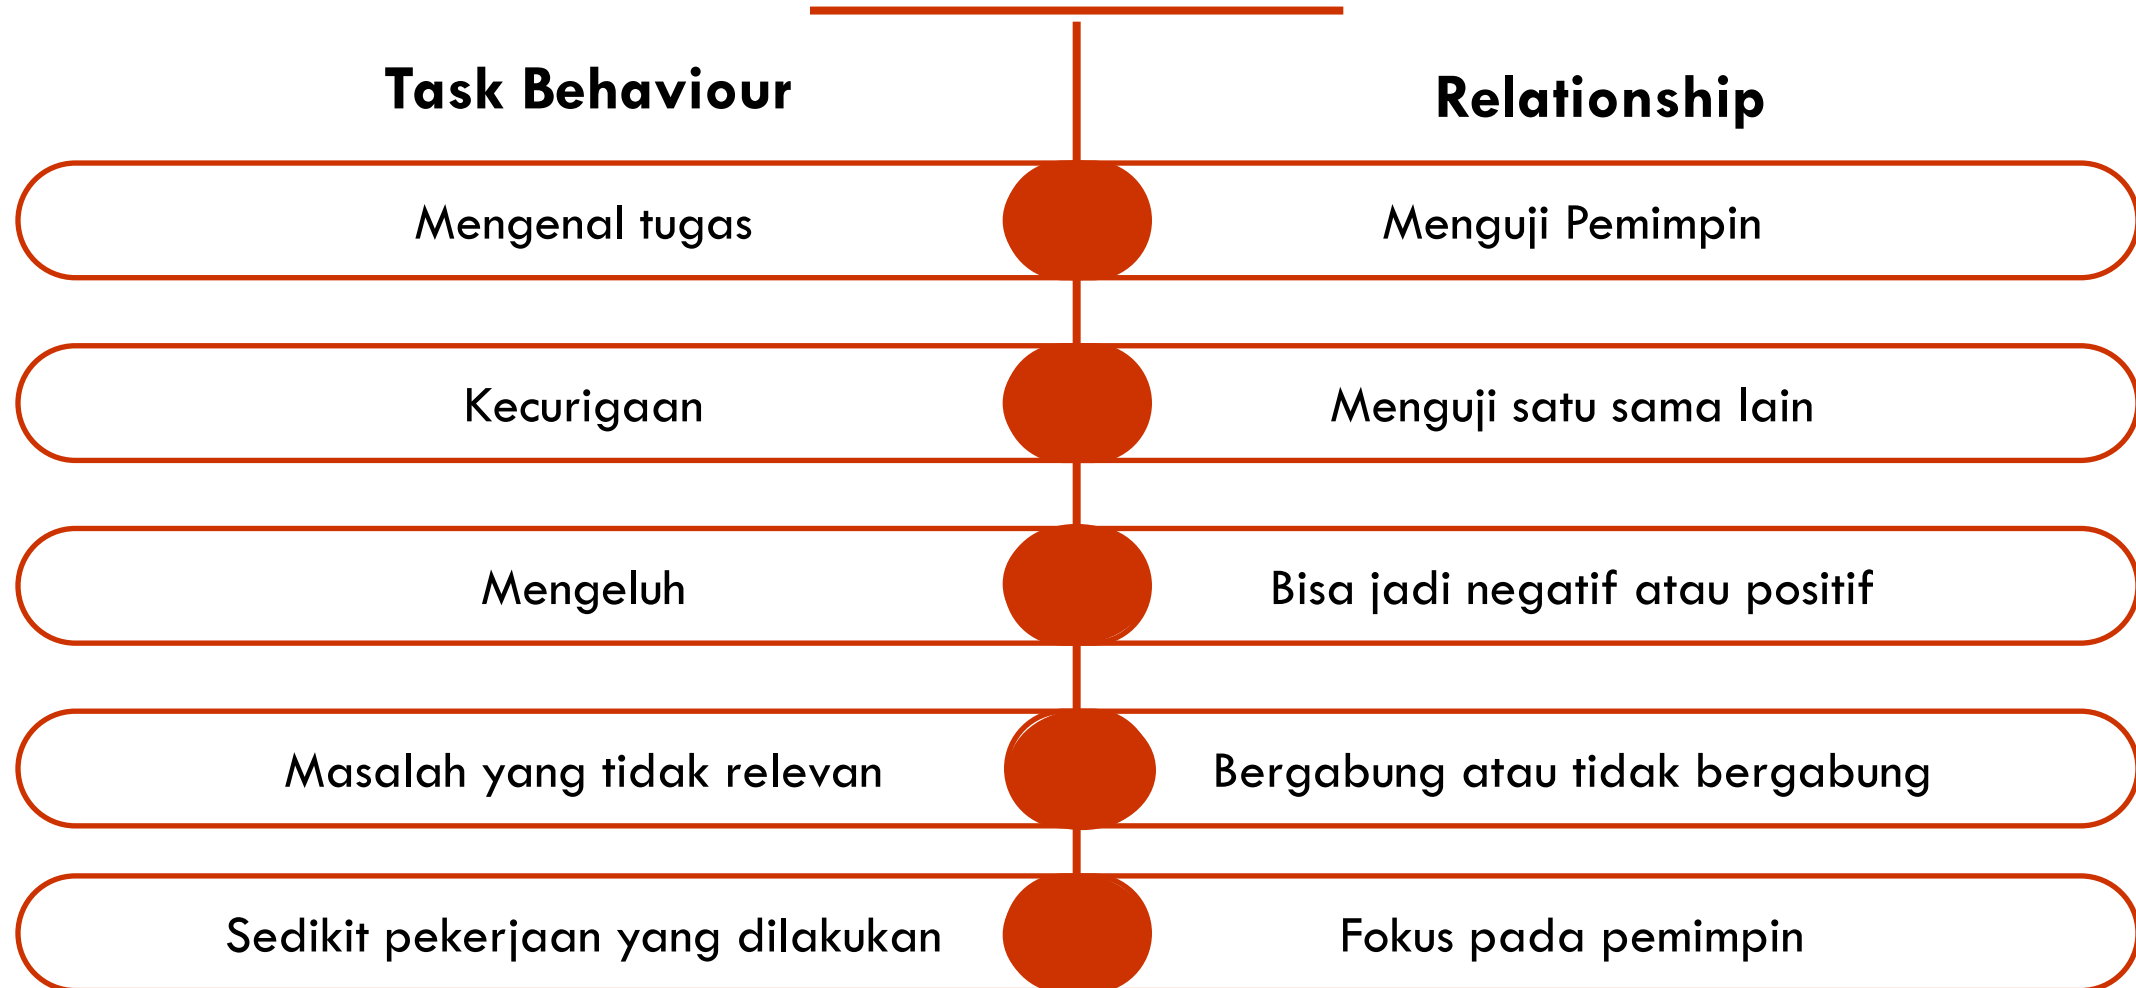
| Task Behaviour | Relationship |
|---|---|
| Mengenal tugas | Menguji Pemimpin |
| Kecurigaan | Menguji satu sama lain |
| Mengeluh | Bisa jadi negatif atau positif |
| Masalah yang tidak relevan | Bergabung atau tidak bergabung |
| Sedikit pekerjaan yang dilakukan | Fokus pada pemimpin |